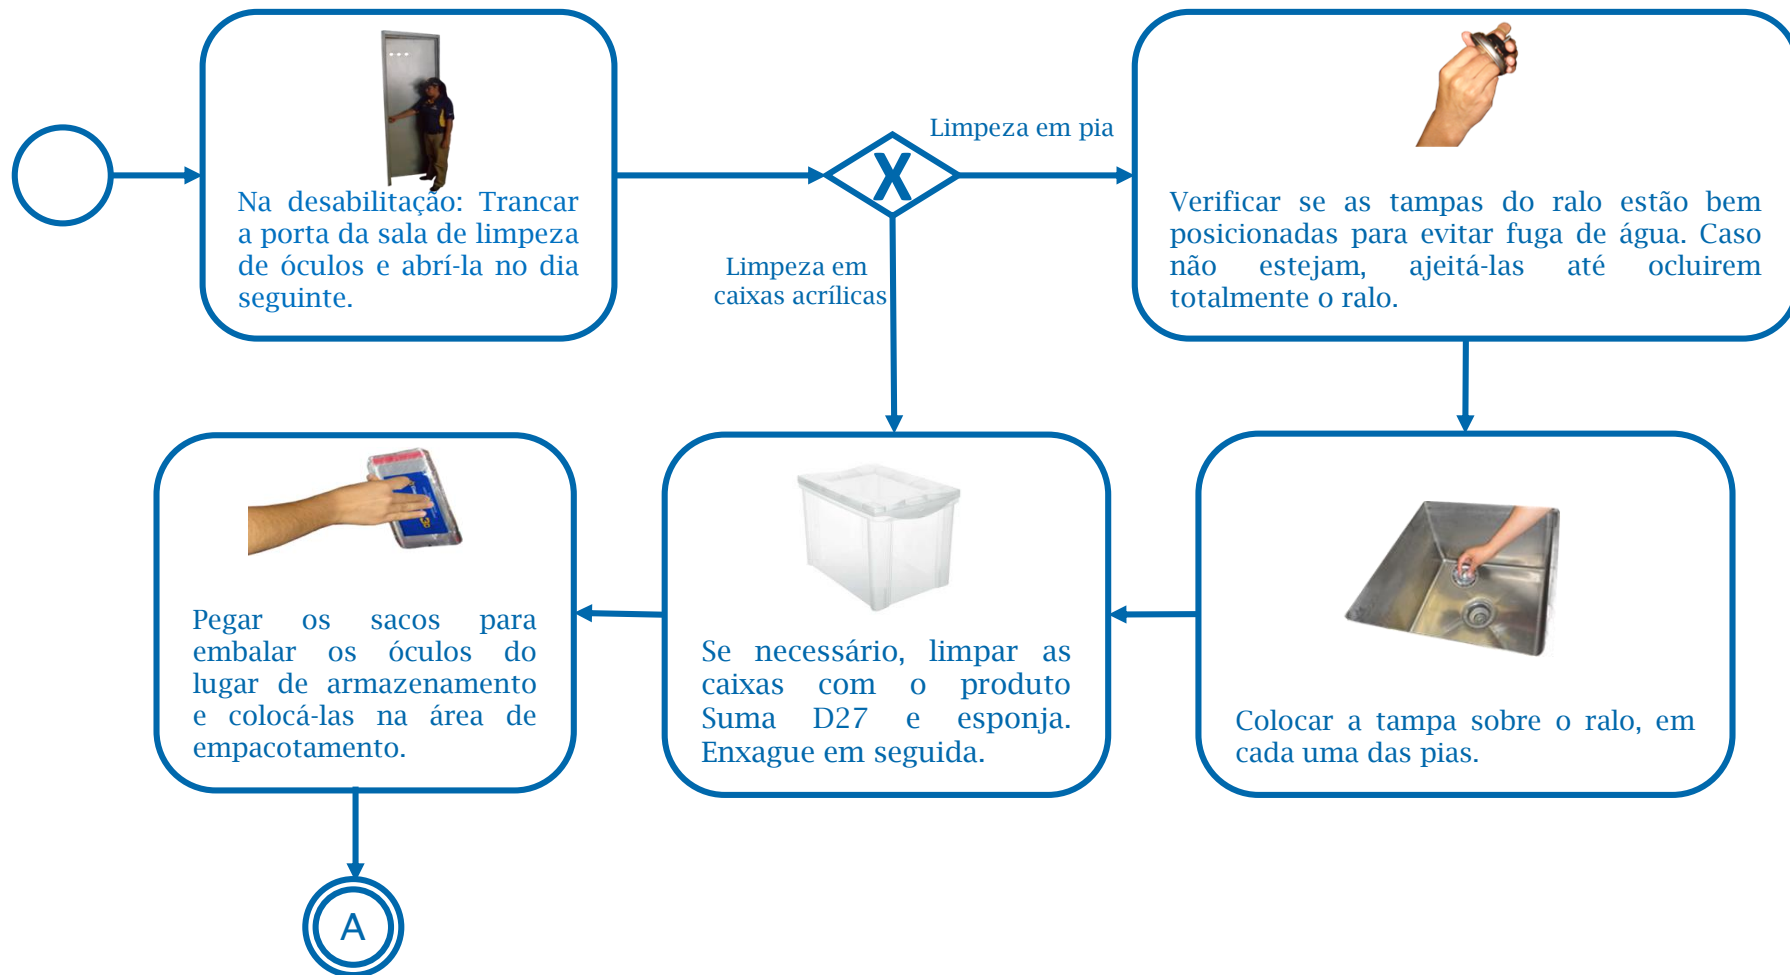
Na desabilitação: Trancar a porta da sala de limpeza de óculos e abrí-la no dia seguinte.

X

Limpeza em pia

Limpeza em caixas acrílicas

Verificar se as tampas do ralo estão bem posicionadas para evitar fuga de água. Caso não estejam, ajeitá-las até ocluirem totalmente o ralo.

Colocar a tampa sobre o ralo, em cada uma das pias.

Se necessário, limpar as caixas com o produto Suma D27 e esponja. Enxague em seguida.

Pegar os sacos para embalar os óculos do lugar de armazenamento e colocá-las na área de empacotamento.

A